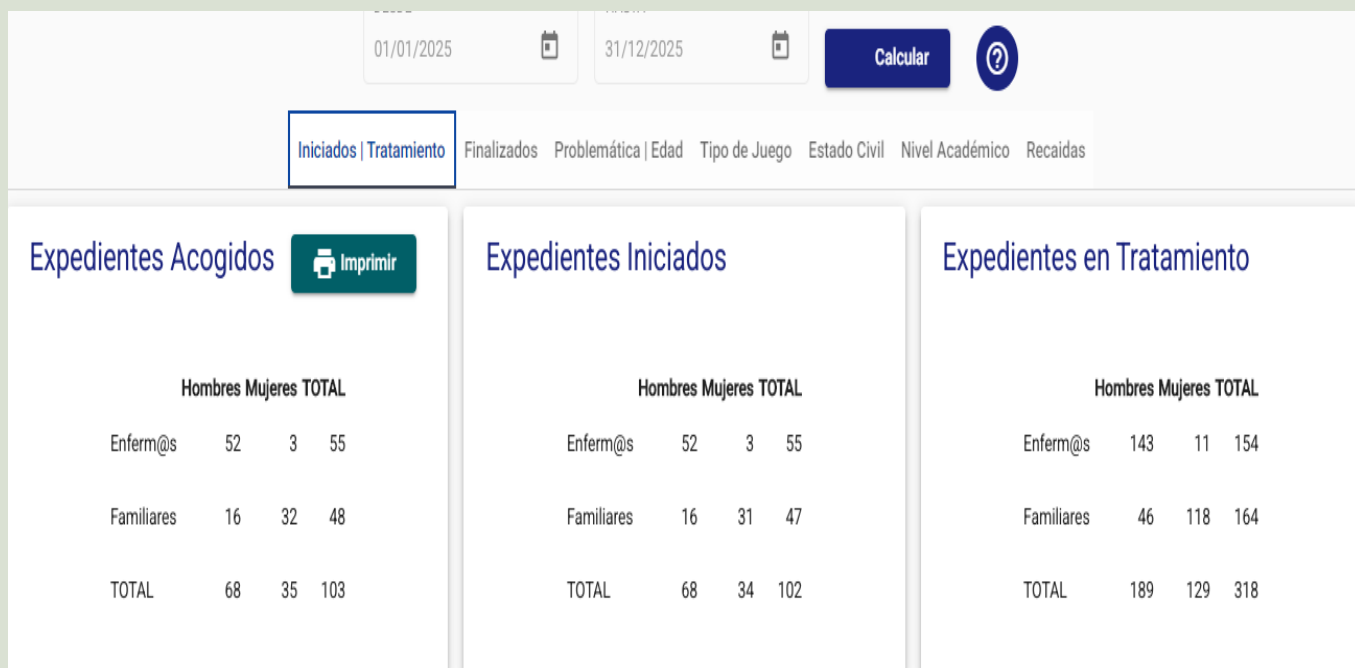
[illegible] 01/01/2025

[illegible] 31/12/2025

Calcular

?

Iniciados | Tratamiento Finalizados Problemática | Edad Tipo de Juego Estado Civil Nivel Académico Recaidas

Expedientes Acogidos

Imprimir

| | Hombres | Mujeres | TOTAL |
|---|---|---|---|
| Enferm@s | 52 | 3 | 55 |
| Familiares | 16 | 32 | 48 |
| TOTAL | 68 | 35 | 103 |

Expedientes Iniciados

| | Hombres | Mujeres | TOTAL |
|---|---|---|---|
| Enferm@s | 52 | 3 | 55 |
| Familiares | 16 | 31 | 47 |
| TOTAL | 68 | 34 | 102 |

Expedientes en Tratamiento

| | Hombres | Mujeres | TOTAL |
|---|---|---|---|
| Enferm@s | 143 | 11 | 154 |
| Familiares | 46 | 118 | 164 |
| TOTAL | 189 | 129 | 318 |